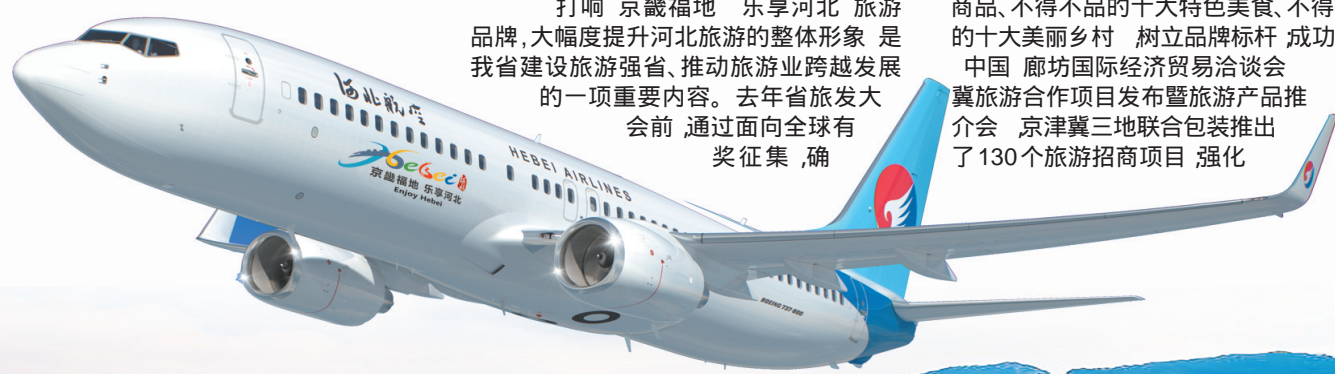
打响 京畿福地 乐享河北 旅游品牌,大幅度提升河北旅游的整体形象 是我省建设旅游强省、推动旅游业跨越发展的一项重要内容。去年省旅发大会前 ,通过面向全球有奖征集 ,确

商品、不得不品的十大特色美食、不得的十大美丽乡村 ,树立品牌标杆 ,成功 中国 廊坊国际经济贸易洽谈会 冀旅游合作项目发布暨旅游产品推介会 ,京津冀三地联合包装推出了130个旅游招商项目 ,强化

河北航空

HEBEI AIRLINES

Hebei

京畿福地 乐享河北

Enjoy Hebei

BOEING 737-800